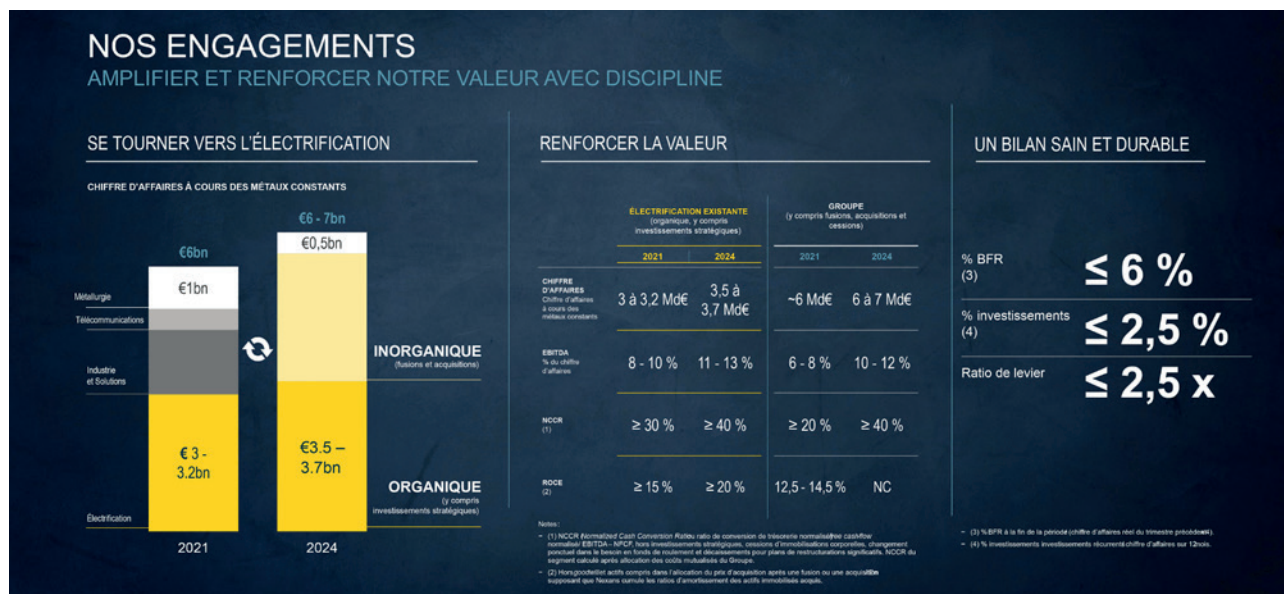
NOS ENGAGEMENTS
AMPLIFIER ET RENFORCER NOTRE VALEUR AVEC DISCIPLINE

SE TOURNER VERS L'ÉLECTRIFICATION

CHIFFRE D'AFFAIRES À COURS DES MÉTAUX CONSTANTS

€6bn
€6 - 7bn
€1bn
€0,5bn
Métallurgie
Télécommunications
Industrie et Solutions
Électrification
€ 3 - 3.2bn
€3.5 – 3.7bn
INORGANIQUE
(fusions et acquisitions)
ORGANIQUE
(y compris investissements stratégiques)
2021
2024

RENFORCER LA VALEUR

| | ÉLECTRIFICATION EXISTANTE (organique, y compris investissements stratégiques) 2021 | 2024 | GROUPE (y compris fusions, acquisitions et cessions) 2021 | 2024 |
|---|---|---|---|---|
| CHIFFRE D'AFFAIRES Chiffre d'affaires à cours des métaux constants | 3 à 3,2 Md€ | 3,5 à 3,7 Md€ | ~6 Md€ | 6 à 7 Md€ |
| EBITDA % du chiffre d'affaires | 8 - 10 % | 11 - 13 % | 6 - 8 % | 10 - 12 % |
| NCCR (1) | ≥ 30 % | ≥ 40 % | ≥ 20 % | ≥ 40 % |
| ROCE (2) | ≥ 15 % | ≥ 20 % | 12,5 - 14,5 % | NC |

Notes :
– (1) NCCR Normalized Cash Conversion Ratio ratio de conversion de trésorerie normalisé free cashflow normalisé/ EBITDA - NPCF, hors investissements stratégiques, cessions d'immobilisations corporelles, changement ponctuel dans le besoin en fonds de roulement et décaissements pour plans de restructurations significatifs. NCCR du segment calculé après allocation des coûts mutualisés du Groupe.
– (2) Hors goodwill et actifs compris dans l'allocation du prix d'acquisition après une fusion ou une acquisition supposant que Nexans cumule les ratios d'amortissement des actifs immobilisés acquis.

UN BILAN SAIN ET DURABLE

% BFR (3) ≤ 6 %
% investissements (4) ≤ 2,5 %
Ratio de levier ≤ 2,5 x

– (3) % BFR à la fin de la période (chiffre d'affaires réel du trimestre précédent).
– (4) % investissements investissements récurrents/chiffre d'affaires sur 12 mois.